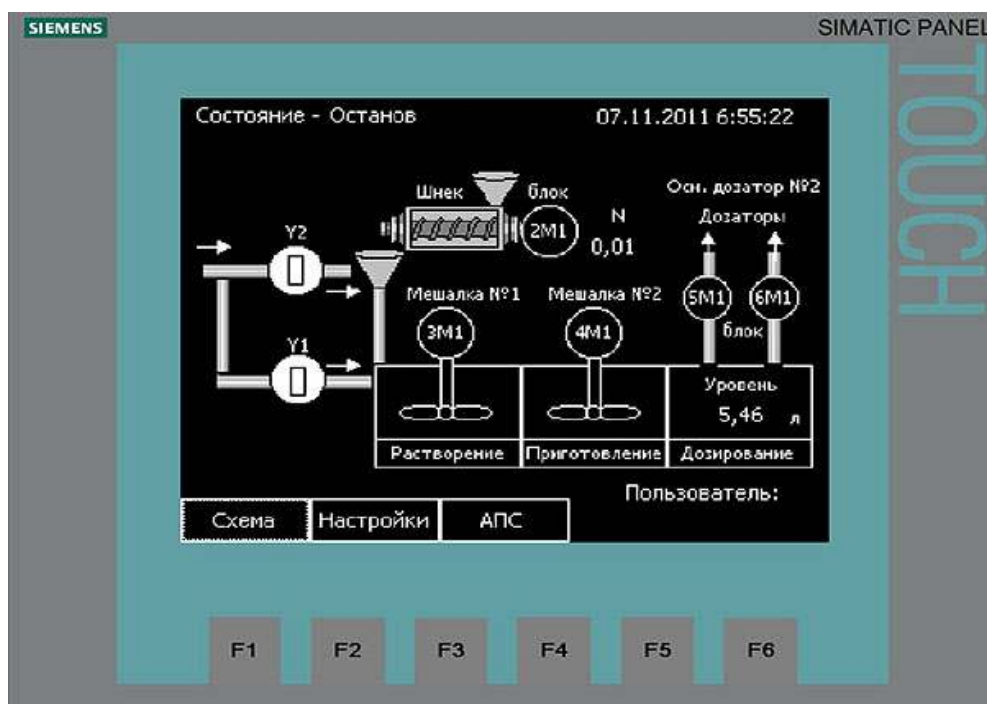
SIEMENS

SIMATIC PANEL

TOUCH

Состояние - Останов

07.11.2011 6:55:22

Шнек

блок

2M1

N

0,01

Осн. дозатор №2

Дозаторы

Y2

Y1

Мешалка №1

Мешалка №2

3M1

4M1

5M1

6M1

блок

Уровень

5,46 л

Растворение

Приготовление

Дозирование

Пользователь:

Схема

Настройки

АПС

F1

F2

F3

F4

F5

F6